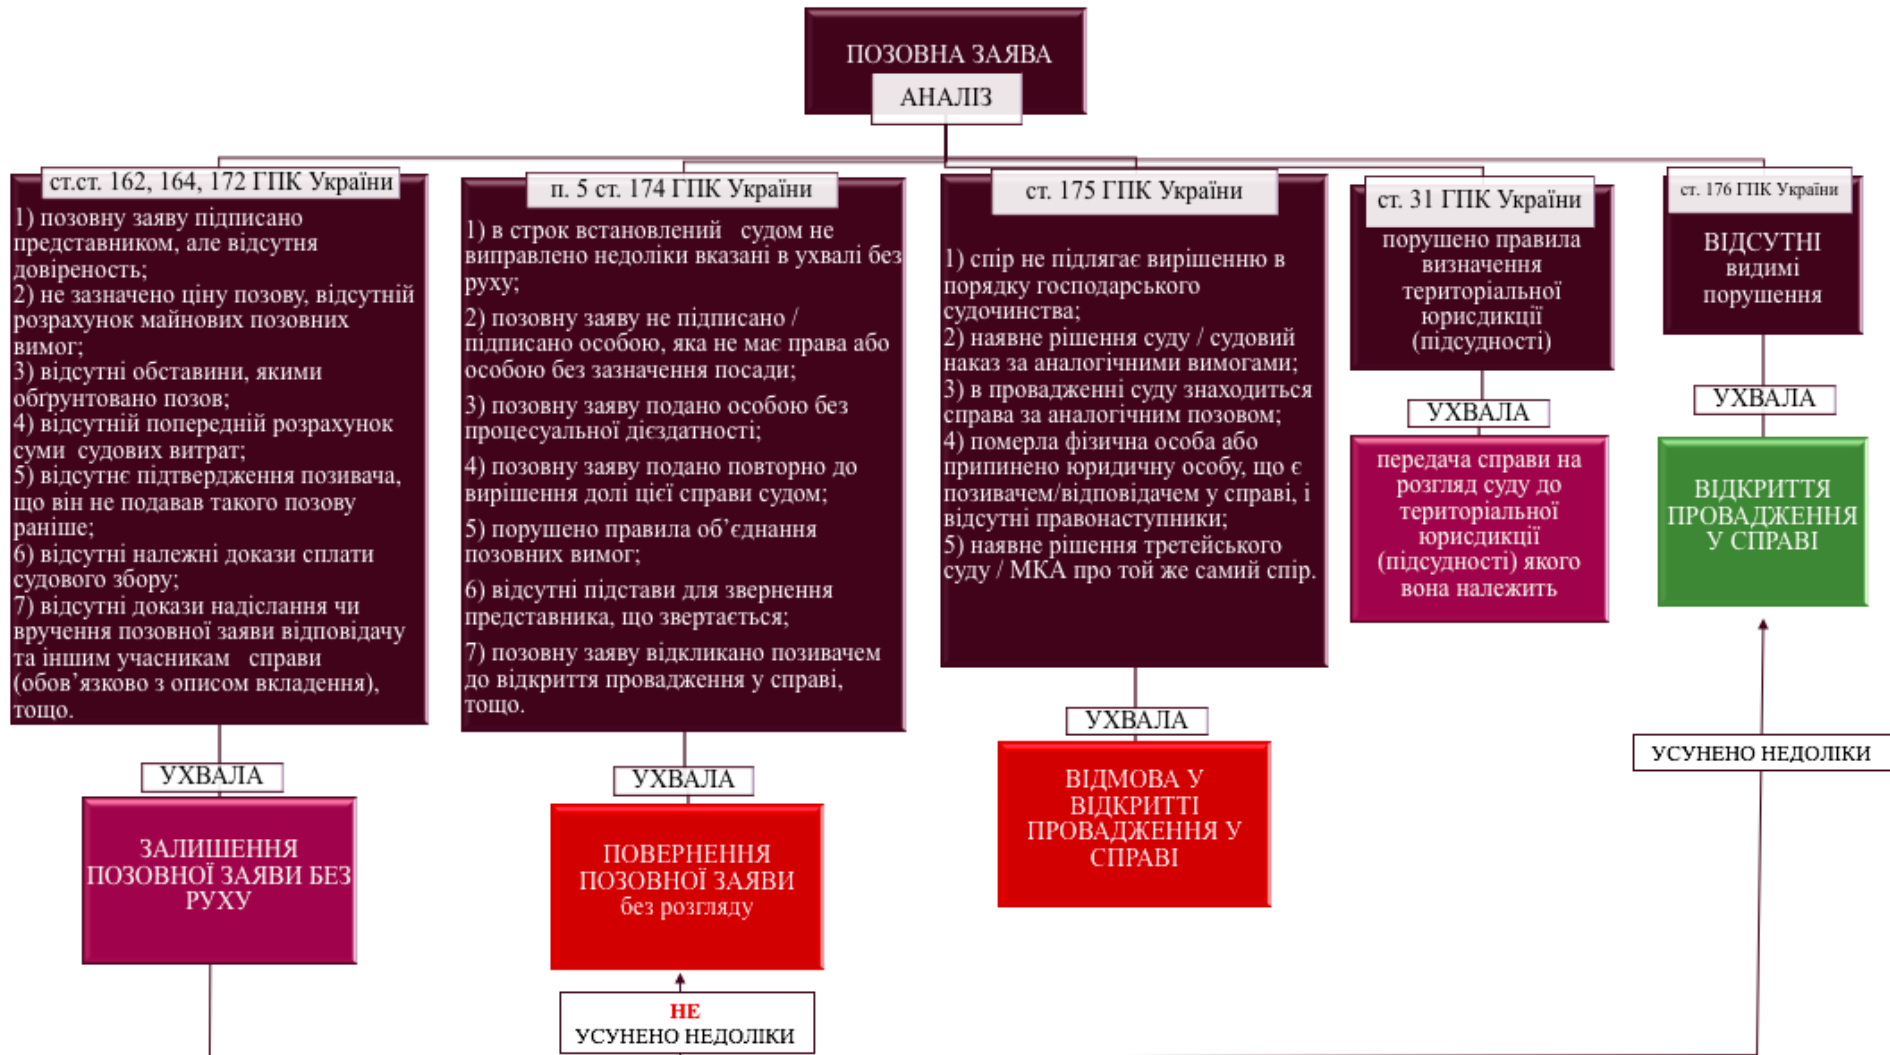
ПОЗОВНА ЗАЯВА

АНАЛІЗ

ст.ст. 162, 164, 172 ГПК України

1) позовну заяву підписано представником, але відсутня довіреность;
2) не зазначено ціну позову, відсутній розрахунок майнових позовних вимог;
3) відсутні обставини, якими обґрунтовано позов;
4) відсутній попередній розрахунок суми судових витрат;
5) відсутнє підтвердження позивача, що він не подавав такого позову раніше;
6) відсутні належні докази сплати судового збору;
7) відсутні докази надіслання чи вручення позовної заяви відповідачу та іншим учасникам справи (обов'язково з описом вкладення), тощо.

УХВАЛА

ЗАЛИШЕННЯ ПОЗОВНОЇ ЗАЯВИ БЕЗ РУХУ

п. 5 ст. 174 ГПК України

1) в строк встановлений судом не виправлено недоліки вказані в ухвалі без руху;
2) позовну заяву не підписано / підписано особою, яка не має права або особою без зазначення посади;
3) позовну заяву подано особою без процесуальної дієздатності;
4) позовну заяву подано повторно до вирішення долі цієї справи судом;
5) порушено правила об'єднання позовних вимог;
6) відсутні підстави для звернення представника, що звертається;
7) позовну заяву відкликано позивачем до відкриття провадження у справі, тощо.

УХВАЛА

ПОВЕРНЕННЯ ПОЗОВНОЇ ЗАЯВИ без розгляду

НЕ
УСУНЕНО НЕДОЛІКИ

ст. 175 ГПК України

1) спір не підлягає вирішенню в порядку господарського судочинства;
2) наявне рішення суду / судовий наказ за аналогічними вимогами;
3) в провадженні суду знаходиться справа за аналогічним позовом;
4) померла фізична особа або припинено юридичну особу, що є позивачем/відповідачем у справі, і відсутні правонаступники;
5) наявне рішення третейського суду / МКА про той же самий спір.

УХВАЛА

ВІДМОВА У ВІДКРИТТІ ПРОВАДЖЕННЯ У СПРАВІ

ст. 31 ГПК України

порушено правила визначення територіальної юрисдикції (підсудності)

УХВАЛА

передача справи на розгляд суду до територіальної юрисдикції (підсудності) якого вона належить

ст. 176 ГПК України

ВІДСУТНІ видимі порушення

УХВАЛА

ВІДКРИТТЯ ПРОВАДЖЕННЯ У СПРАВІ

УСУНЕНО НЕДОЛІКИ